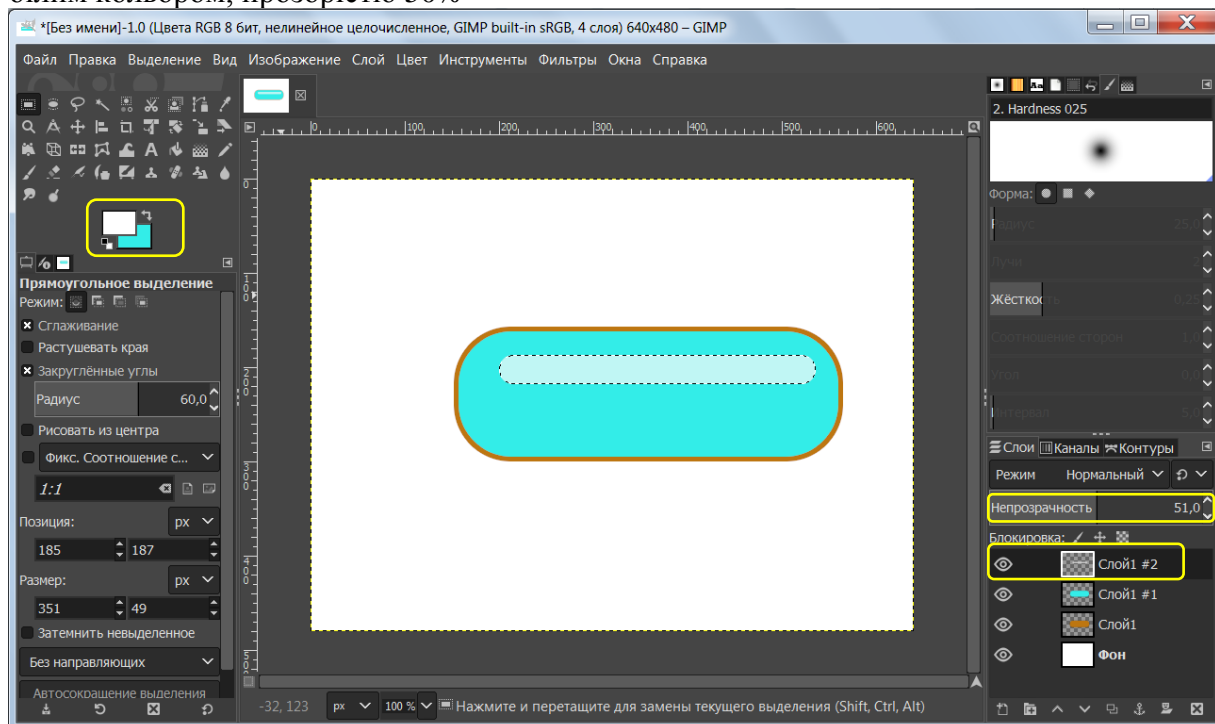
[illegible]
*[Без имени]-1.0 (Цвета RGB 8 бит, нелинейное целочисленное, GIMP built-in sRGB, 4 слоя) 640x480 – GIMP

Файл Правка Выделение Вид Изображение Слой Цвет Инструменты Фильтры Окна Справка

2. Hardness 025

Форма:

Радиус 25,0
Лучи 2
Жёсткость 0,25
Соотношение сторон 1,0
Угол 0,0
Интервал 5,0

Прямоугольное выделение
Режим:
Сглаживание
Растушевать края
Закруглённые углы
Радиус 60,0
Рисовать из центра
Фикс. Соотношение с...
1:1
Позиция: px
185 187
Размер: px
351 49
Затемнить невыделенное
Без направляющих
Автосокращение выделения

0 100 200 300 400 500 600

Слои Каналы Контуры
Режим Нормальный
Непрозрачность 51,0
Блокировка:
Слой1 #2
Слой1 #1
Слой1
Фон

-32, 123 px 100 % Нажмите и перетащите для замены текущего выделения (Shift, Ctrl, Alt)